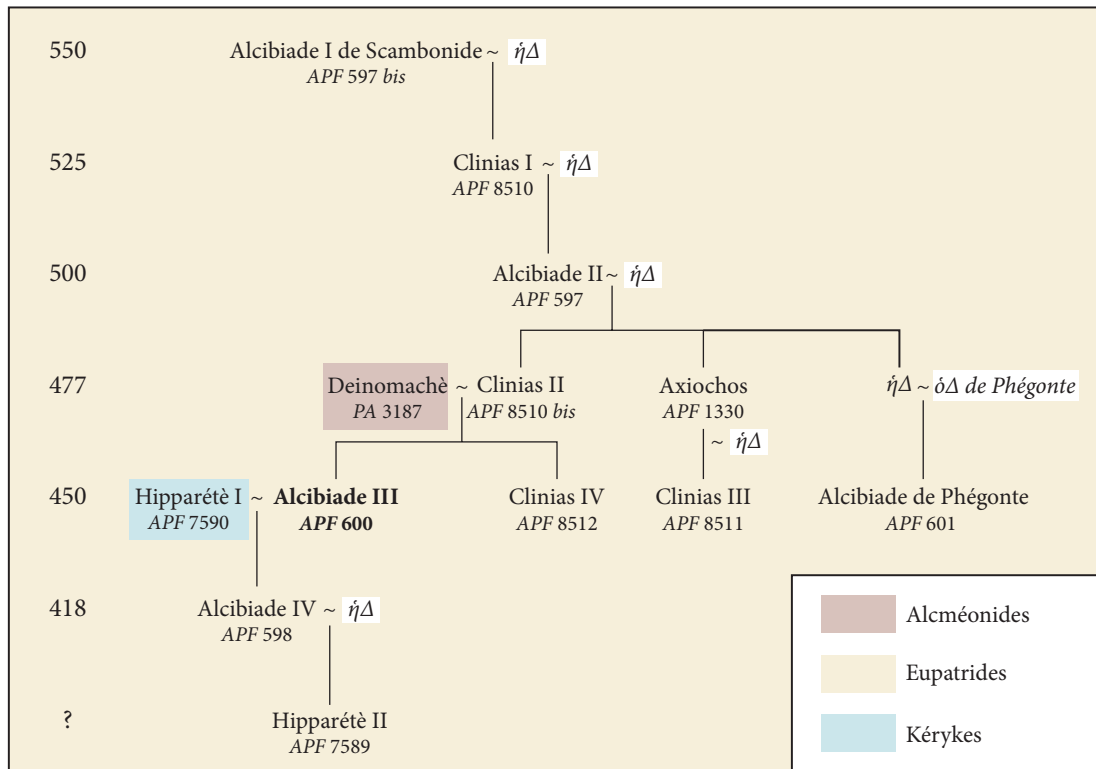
550 Alcibiade I de Scambonide ~ ἡΔ
APF 597 bis

525 Clinias I ~ ἡΔ
APF 8510

500 Alcibiade II ~ ἡΔ
APF 597

477 Deinomachè
PA 3187
~ Clinias II
APF 8510 bis

Axiochos
APF 1330
~ ἡΔ

ἡΔ ~ ὁΔ de Phégonte

450 Hipparétè I
APF 7590
~ **Alcibiade III**
***APF* 600**

Clinias IV
APF 8512

Clinias III
APF 8511

Alcibiade de Phégonte
APF 601

418 Alcibiade IV ~ ἡΔ
APF 598

? Hipparétè II
APF 7589

Alcméonides

Eupatrides

Kérykes